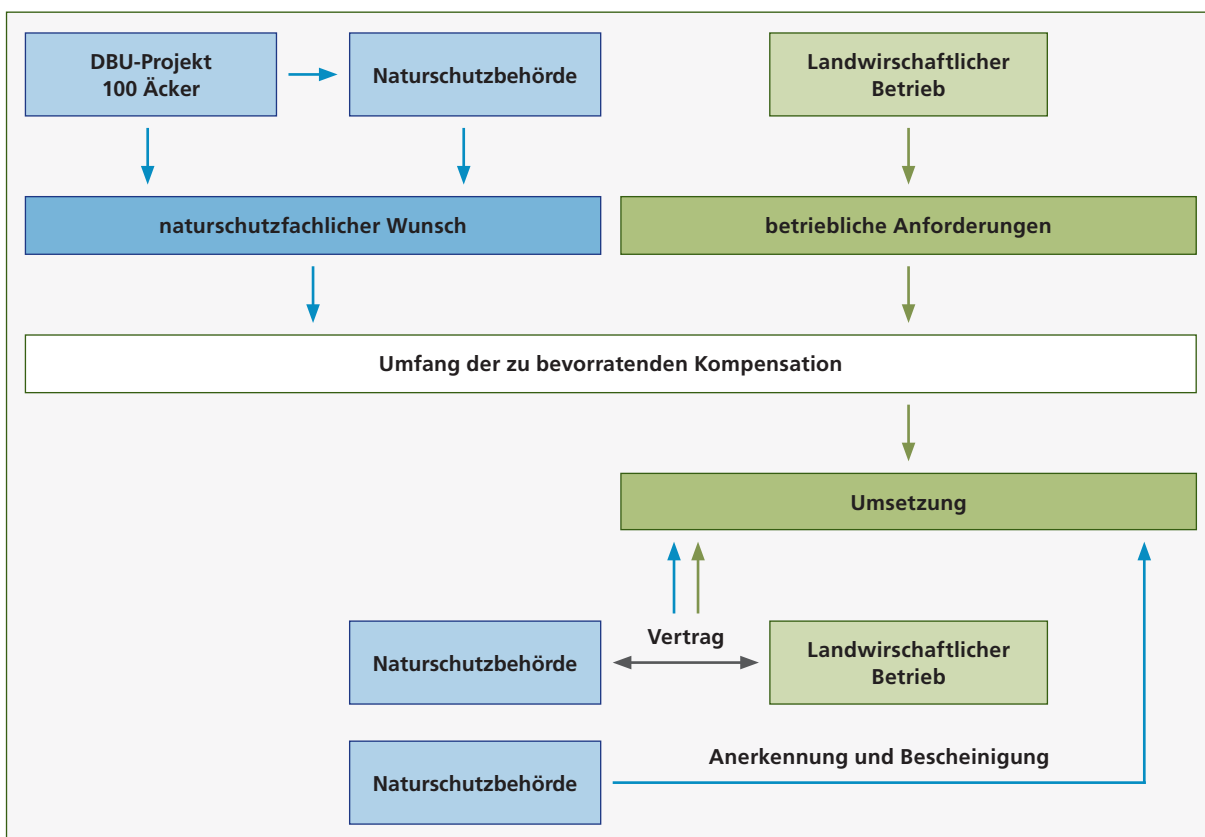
DBU-Projekt
100 Äcker

Naturschutzbehörde

Landwirtschaftlicher Betrieb

naturschutzfachlicher Wunsch

betriebliche Anforderungen

Umfang der zu bevorratenden Kompensation

Umsetzung

Vertrag

Naturschutzbehörde

Landwirtschaftlicher Betrieb

Anerkennung und Bescheinigung

Naturschutzbehörde